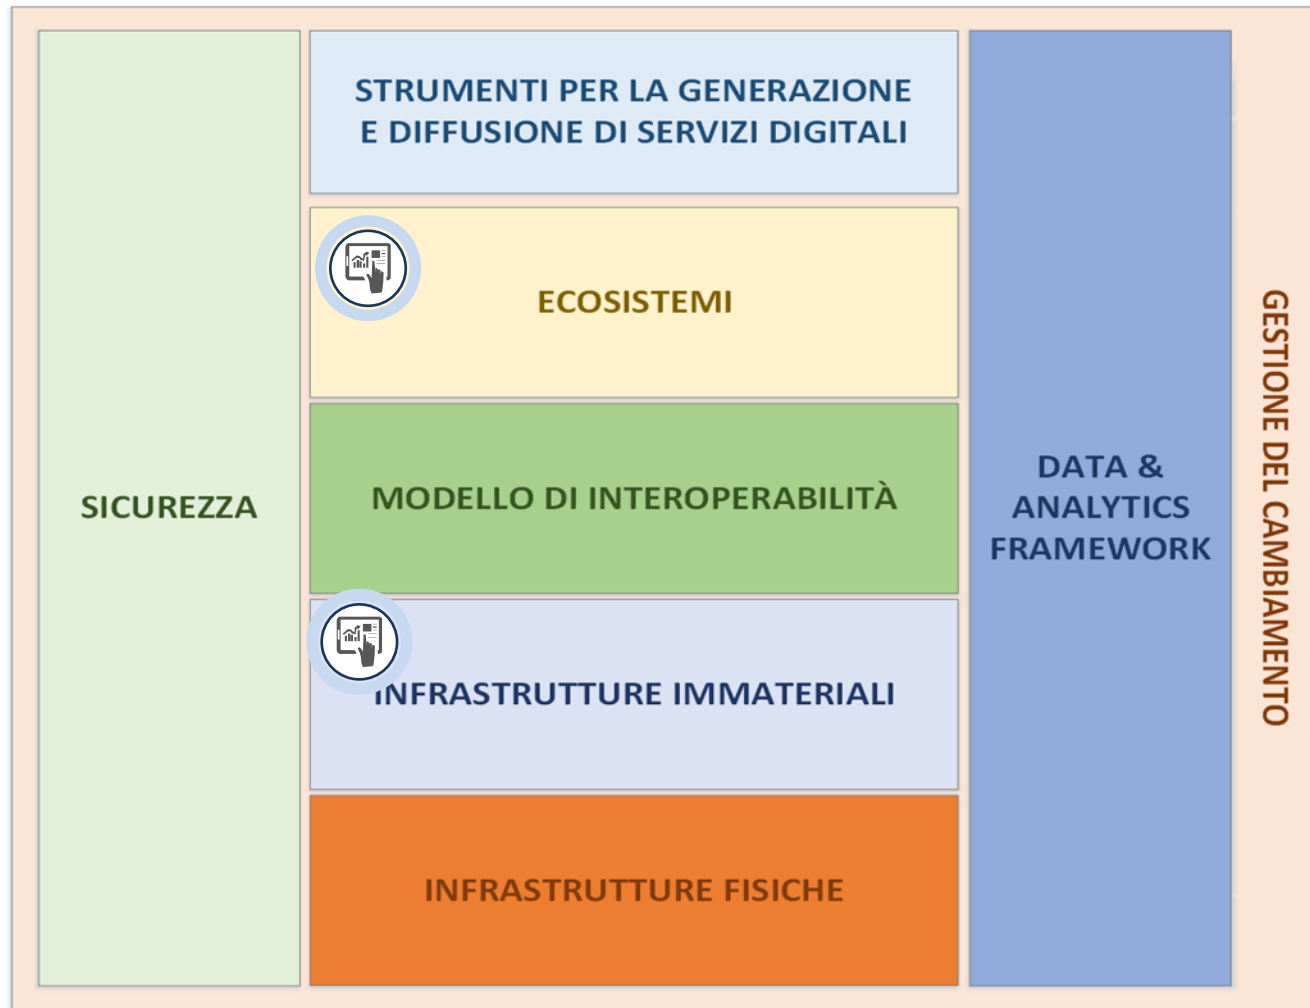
SICUREZZA

STRUMENTI PER LA GENERAZIONE E DIFFUSIONE DI SERVIZI DIGITALI

ECOSISTEMI

MODELLO DI INTEROPERABILITÀ

INFRASTRUTTURE IMMATERIALI

INFRASTRUTTURE FISICHE

DATA & ANALYTICS FRAMEWORK

GESTIONE DEL CAMBIAMENTO